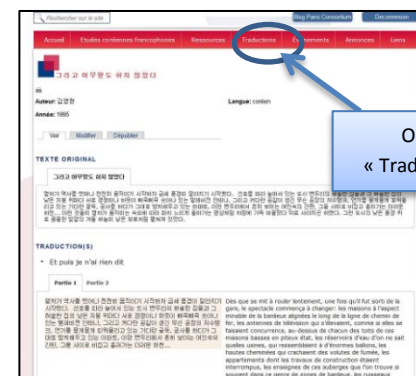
Rechercher sur le site

Blog Paris Consortium

Déconnexion

Accueil | Etudes coréennes francophones | Ressources | Traductions | Evénements | Annonces | Liens

그리고 아무말도 하지 않았다

Auteur: 김영현

Langue: coréen

Année: 1995

Voir | Modifier | Dépublier

O
« Trad

TEXTE ORIGINAL

그리고 아무말도 하지 않았다

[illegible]

TRADUCTION(S)

Et puis je n'ai rien dit

Partie 1 | Partie 2

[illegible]

Dès que se mit à rouler lentement, une fois qu'il fut sorti de la gare, le spectacle commença à changer: les maisons à l'aspect minable de la banlieue alignées le long de la ligne de chemin de fer, les antennes de télévision qui s'élevaient, comme si elles se faisaient concurrence, au-dessus de chacun des toits de ces maisons basses en pisée étal, les réservoirs d'eau d'on ne sait quelles usines, qui ressemblaient à d'énormes ballons, les hautes cheminées qui crachaient des volutes de fumée, les appartements dont les travaux de construction étaient interrompus, les enseignes de ces auberges que l'on trouve si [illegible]